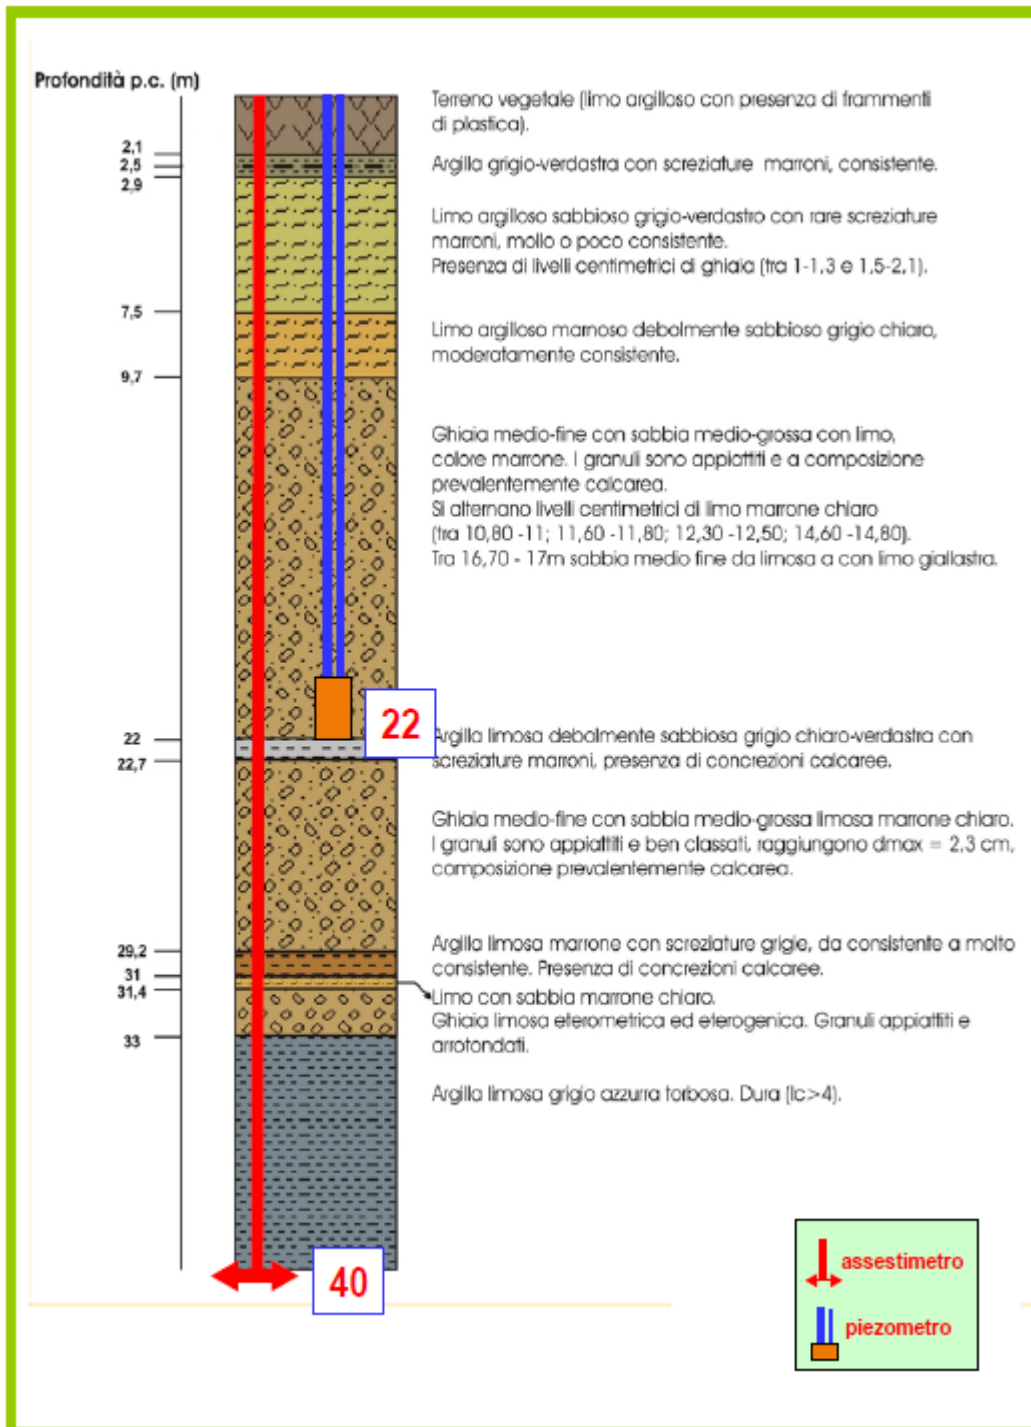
Profondità p.c. (m)

2,1
2,5
2,9
7,5
9,7
22
22,7
29,2
31
31,4
33

Terreno vegetale (limo argilloso con presenza di frammenti di plastica).

Argilla grigio-verdastra con screziature marroni, consistente.

Limo argilloso sabbioso grigio-verdastro con rare screziature marroni, molto o poco consistente.
Presenza di livelli centimetrici di ghiaia (tra 1-1,3 e 1,5-2,1).

Limo argilloso marnoso debolmente sabbioso grigio chiaro, moderatamente consistente.

Ghiaia medio-fine con sabbia medio-grossa con limo, colore marrone. I granuli sono appiattiti e a composizione prevalentemente calcarea.
Si alternano livelli centimetrici di limo marrone chiaro (tra 10,80 -11; 11,60 -11,80; 12,30 -12,50; 14,60 -14,80).
Tra 16,70 - 17m sabbia medio fine da limosa a con limo giallastra.

22

Argilla limosa debolmente sabbiosa grigio chiaro-verdastra con screziature marroni, presenza di concrezioni calcaree.

Ghiaia medio-fine con sabbia medio-grossa limosa marrone chiaro. I granuli sono appiattiti e ben classati, raggiungono dmax = 2,3 cm, composizione prevalentemente calcarea.

Argilla limosa marrone con screziature grigie, da consistente a molto consistente. Presenza di concrezioni calcaree.

Limo con sabbia marrone chiaro.
Ghiaia limosa eterometrica ed eterogenica. Granuli appiattiti e arrotondati.

Argilla limosa grigio azzurra torbosa. Dura (Ic>4).

40

assestimetro
piezometro